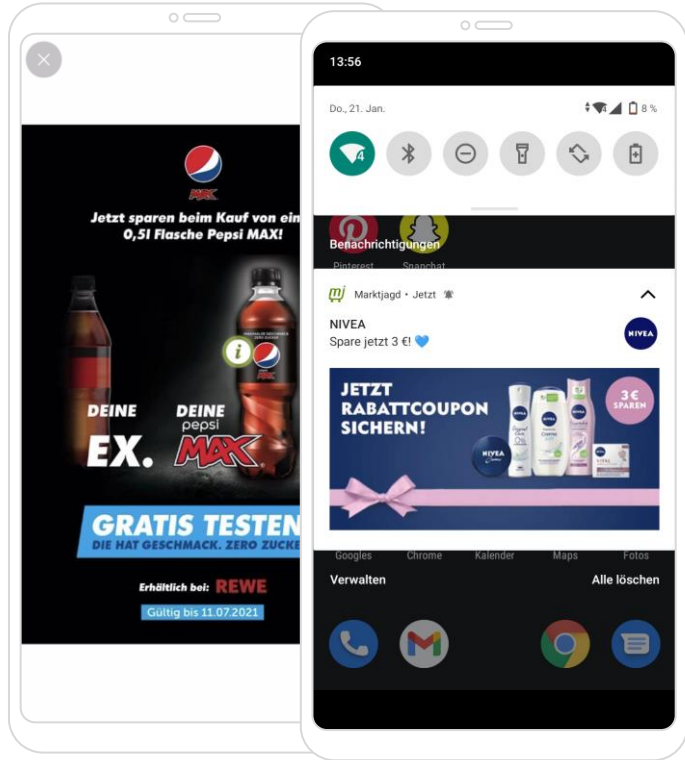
MAX

Jetzt sparen beim Kauf von ein
0,5l Flasche Pepsi MAX!

DEINE EX.

DEINE pepsi MAX

GRATIS TESTEN
DIE HAT GESCHMACK. ZERO ZUCKE

Erhältlich bei: REWE
Gültig bis 11.07.2021

13:56

Do., 21. Jan.

8 %

4

Benachrichtigungen

Pinterest Snapchat

Marktjagd • Jetzt

NIVEA
Spare jetzt 3 €! 💙

NIVEA

JETZT RABATTCOUPON SICHERN!

3€ SPAREN

NIVEA

Googles Chrome Kalender Maps Fotos

Verwalten

Alle löschen